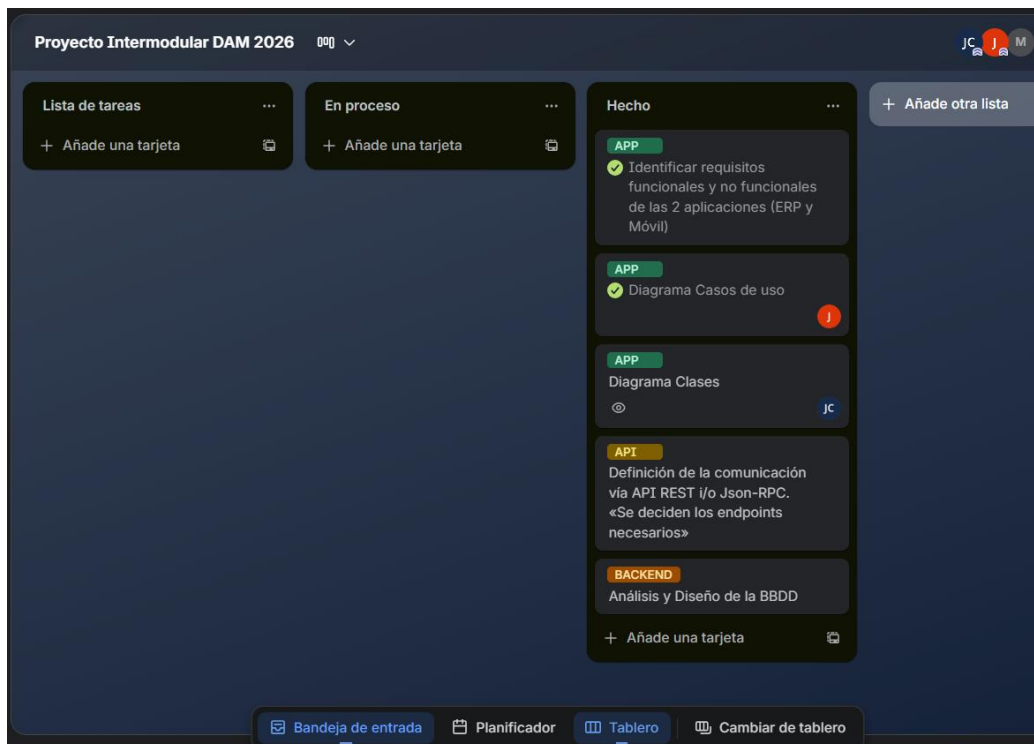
Proyecto Intermodular DAM 2026

JC J M

Lista de tareas ...

+ Añade una tarjeta

En proceso ...

+ Añade una tarjeta

Hecho ...

APP
Identificar requisitos funcionales y no funcionales de las 2 aplicaciones (ERP y Móvil)

APP
Diagrama Casos de uso
J

APP
Diagrama Clases
JC

API
Definición de la comunicación vía API REST i/o Json-RPC. «Se deciden los endpoints necesarios»

BACKEND
Análisis y Diseño de la BBDD

+ Añade una tarjeta

+ Añade otra lista

Bandeja de entrada
Planificador
Tablero
Cambiar de tablero